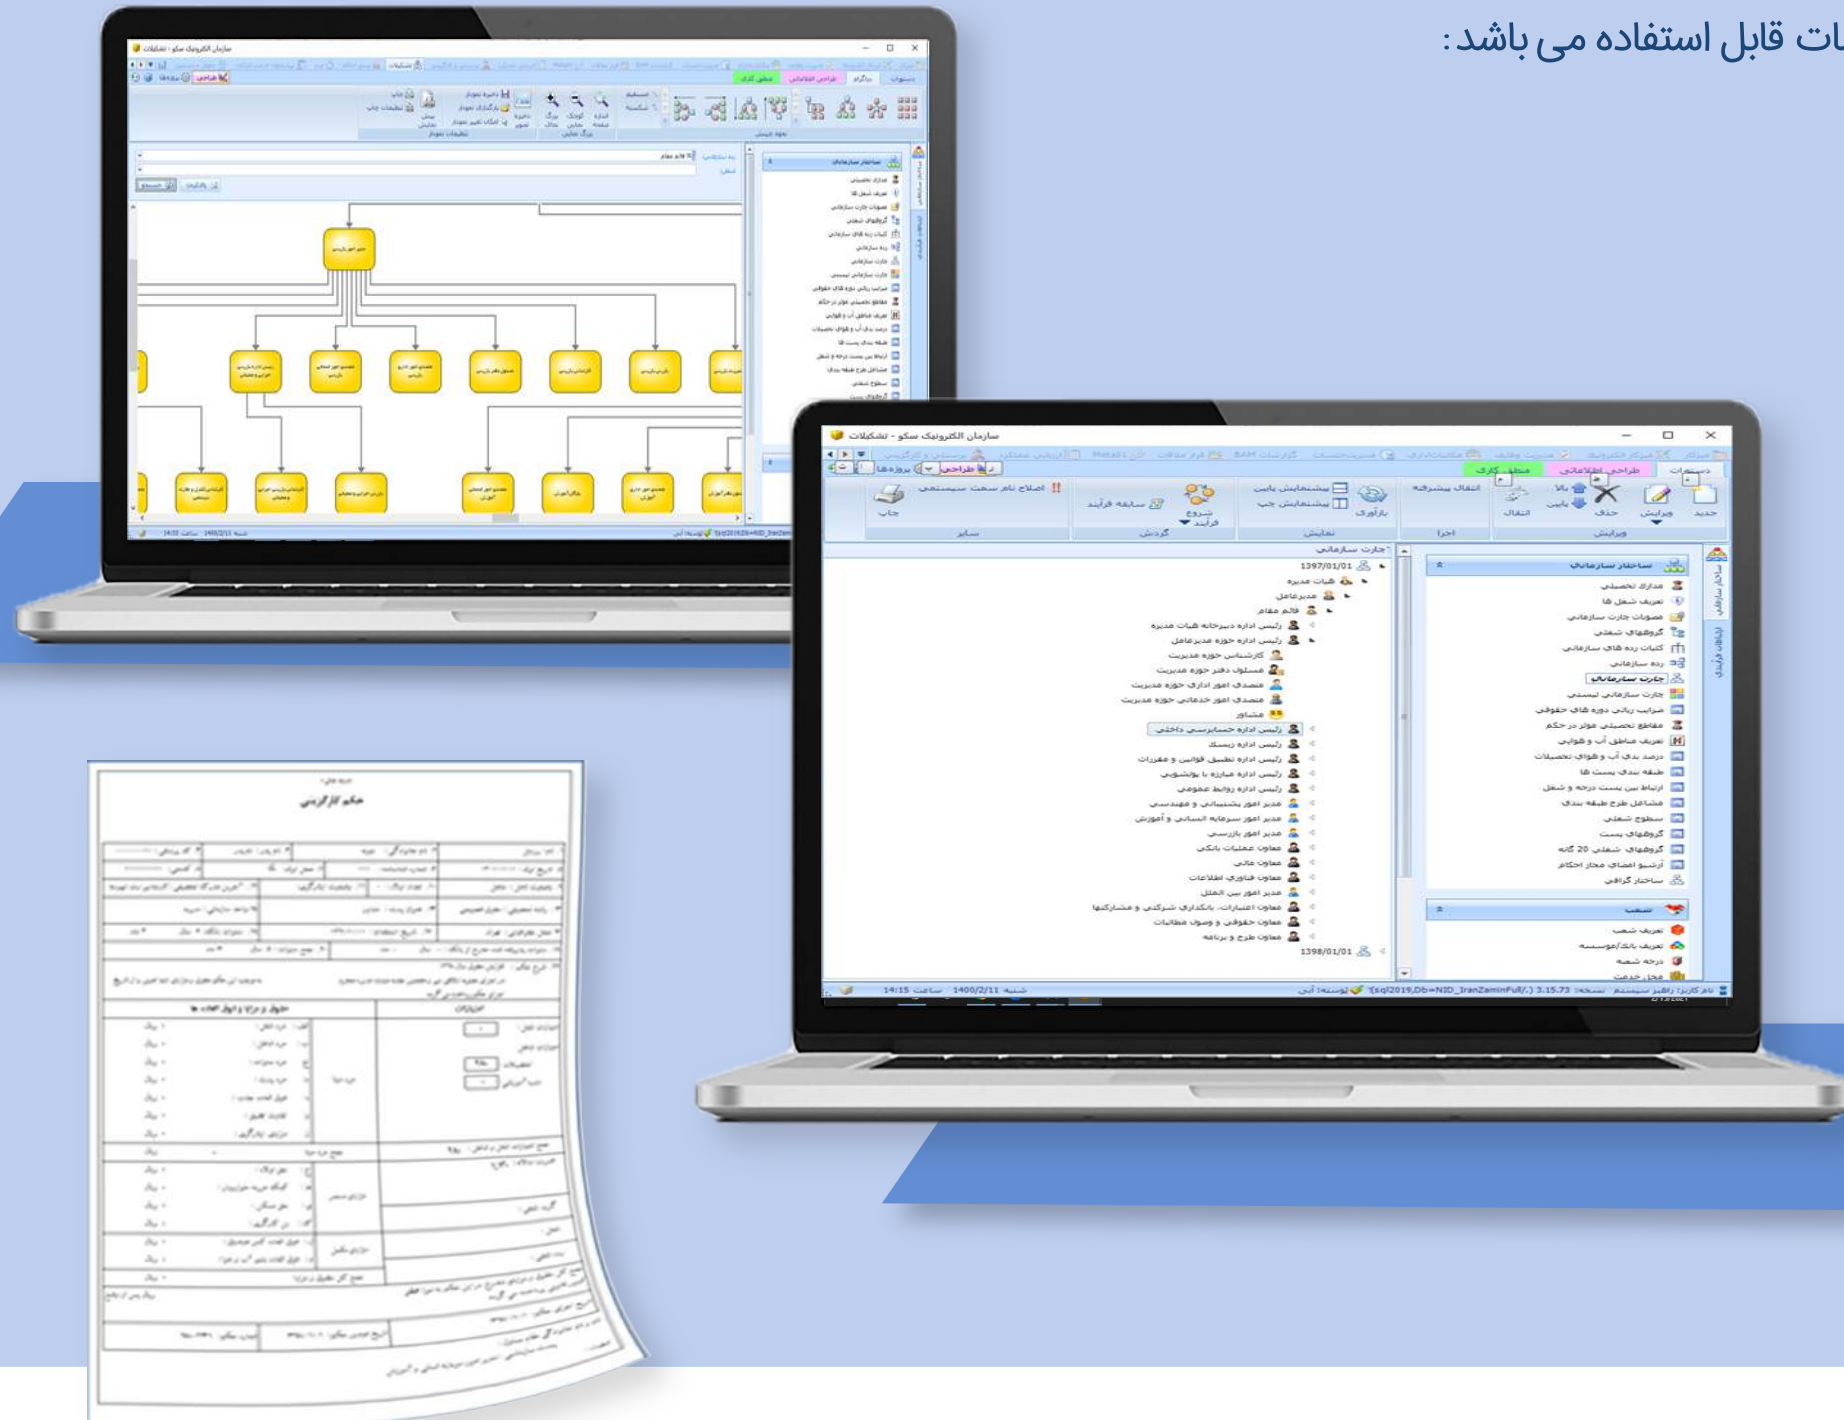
ات قابل استفاده می باشد:

سازمان الکترونیک سکو - تشکیلات

دستورات | طراحی اطلاعاتی | محیط کاری

جدید | ویرایش | حذف | بالا | پایین | انتقال | ویرایش

انتقال پیشرفته | اجرا

بازآوری | پیشنمایش پایین | پیشنمایش چپ | نمایش

شروع فرآیند | سابقه فرآیند | گردش

اصلاح نام سمت سیستمی | چاپ | سایر

ساختار سازمانی

مدارک تحصیلی
تعریف شغل ها
مصوبات چارت سازمانی
گروههای شغلی
کلیات رده های سازمانی
رده سازمانی
چارت سازمانی
چارت سازمانی لیستی
ضرایب ریالی دوره های حقوقی
مقاطع تحصیلی موثر در حکم
تعریف مناطق آب و هوایی
درصد بدی آب و هوای تحصیلات
طبقه بندی پست ها
ارتباط بین پست درجه و شغل
مشاغل طرح طبقه بندی
سطوح شغلی
گروههای پست
گروههای شغلی 20 گانه
آرشیو اعضای مجاز احکام
ساختار گرافی

شعب

تعریف شعب
تعریف بانک/موسسه
درجه شعبه
محل خدمت

چارت سازمانی
1397/01/01
هیات مدیره
مدیرعامل
قائم مقام
رئیس اداره دبیرخانه هیات مدیره
رئیس اداره حوزه مدیرعامل
کارشناس حوزه مدیریت
مسئول دفتر حوزه مدیریت
متصدی امور اداری حوزه مدیریت
متصدی امور خدماتی حوزه مدیریت
مشاور
رئیس اداره حسابرسی داخلی
رئیس اداره ریسک
رئیس اداره تطبیق قوانین و مقررات
رئیس اداره مبارزه با پولشویی
رئیس اداره روابط عمومی
مدیر امور پشتیبانی و مهندسی
مدیر امور سرمایه انسانی و آموزش
مدیر امور بازرسی
معاون عملیات بانکی
معاون مالی
معاون فناوری اطلاعات
مدیر امور بین الملل
معاون اعتبارات، بانکداری شرکتی و مشارکتها
معاون حقوقی و وصول مطالبات
معاون طرح و برنامه
1398/01/01

نام کاربر: راهبر سیستم نسخه: 3.15.73 (sql2019,Db=NID_IranZaminFull/.) نوسنده: آبی
شنبه 1400/2/11 ساعت 14:15

حکم کارگزینی

حقوق و مزایا و تمول اعلام شده